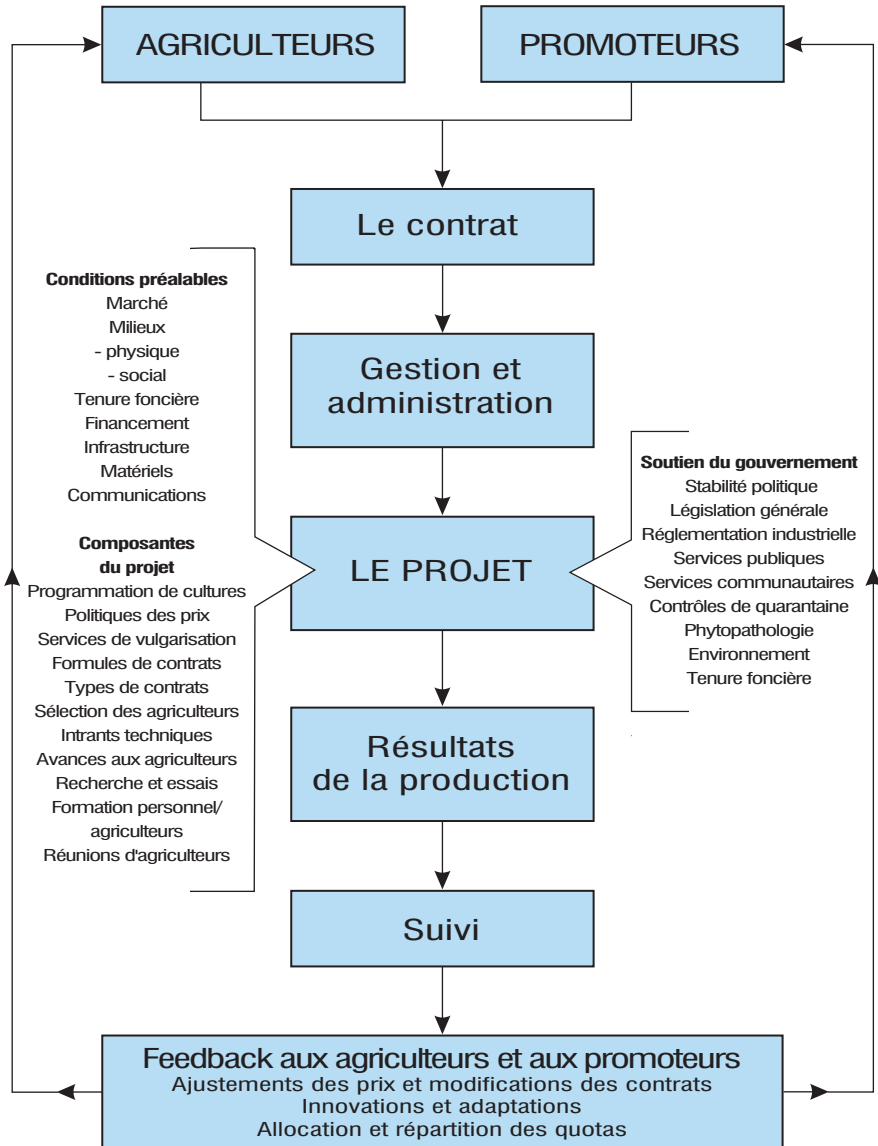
AGRICULTEURS

PROMOTEURS

Le contrat

Conditions préalables
Marché
Milieux
- physique
- social
Tenure foncière
Financement
Infrastructure
Matériels
Communications

Composantes du projet
Programmation de cultures
Politiques des prix
Services de vulgarisation
Formules de contrats
Types de contrats
Sélection des agriculteurs
Intrants techniques
Avances aux agriculteurs
Recherche et essais
Formation personnel/agriculteurs
Réunions d'agriculteurs

Gestion et administration

LE PROJET

Soutien du gouvernement
Stabilité politique
Législation générale
Réglementation industrielle
Services publiques
Services communautaires
Contrôles de quarantaine
Phytopathologie
Environnement
Tenure foncière

Résultats de la production

Suivi

Feedback aux agriculteurs et aux promoteurs
Ajustements des prix et modifications des contrats
Innovations et adaptations
Allocation et répartition des quotas